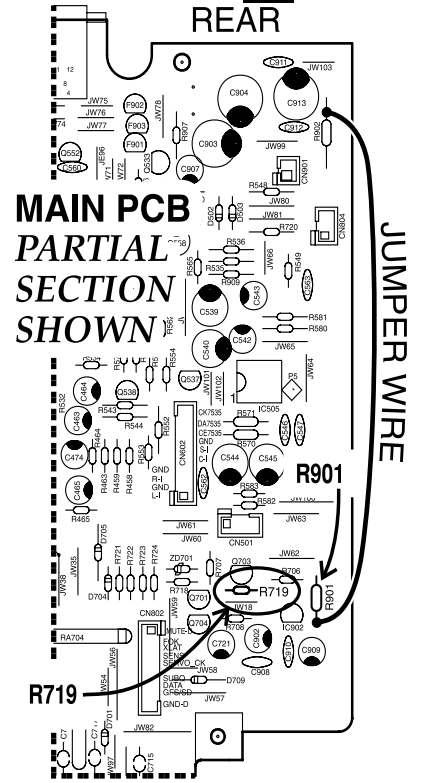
REAR

MAIN PCB
PARTIAL
SECTION
SHOWN

JUMPER WIRE

R901

R719

12
8
4
JW75
JW76
74
JW77
F902
F903
F901
JW78
R907
C904
C913
C911
JW103
C912
R902
C903
JW99
CN901
Q552
C560
JE96
V71
JW72
Q533
C907
R548
JW80
D502
D503
JW81
R720
CN804
C558
R536
R565
R535
JW66
R549
R909
C543
C563
C539
R581
R580
C540
C542
JW65
R554
Q537
JW101
JW102
JW64
P5
C464
Q538
R532
R543
R544
C463
R552
CK7535
DA7535
CE7535
R571
IC505
C546
C547
R570
C474
R464
R463
R459
R458
CN602
GND
R-I
GND
L-I
C544
C545
C465
R465
C569
R583
R582
JW61
JW60
CN501
JW63
D705
JW38
JW35
R721
R722
R723
R724
ZD701
R707
Q703
JW62
R706
R718
R719
D704
Q701
JW18
JW59
CN802
MUTE-D
Q704
R708
C902
IC902
C909
RA704
FOK
XLAT
SENS
SERVO_CK
JW58
C721
C908
C910
JW56
SUBQ
DATA
GFS/SD
GND-D
D709
JW54
JW57
JW82
C7
C711
D701
JW97
C715